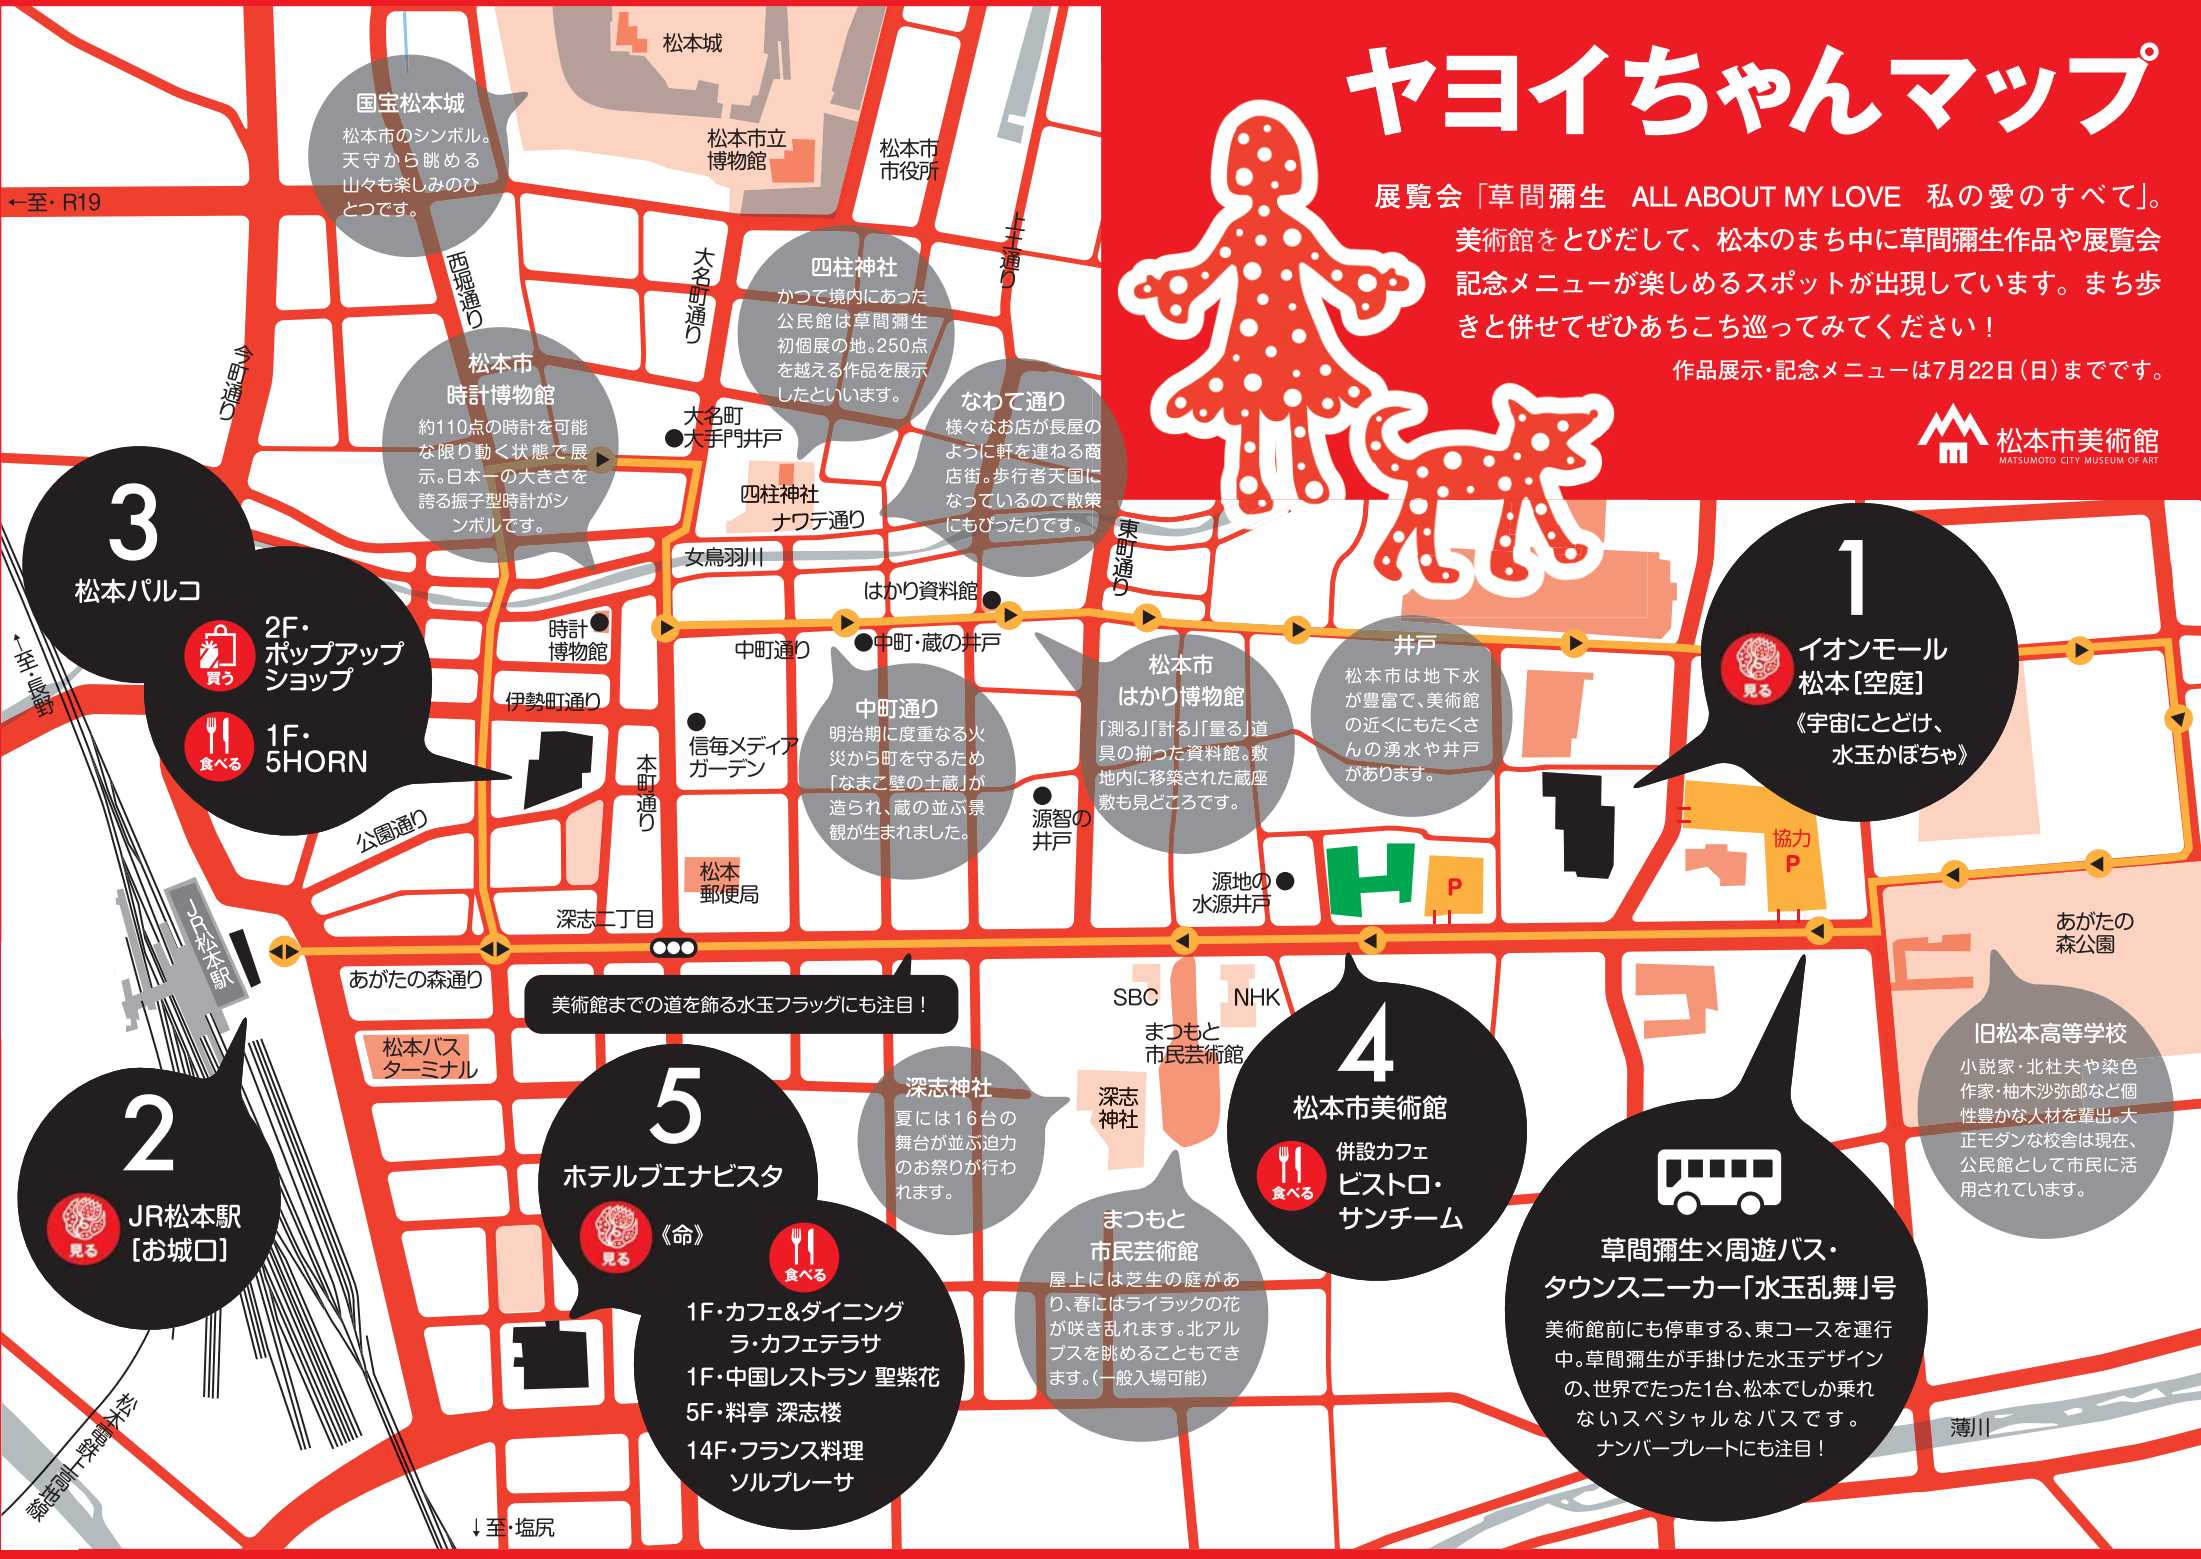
ヤヨイちゃんマップ

展覧会「草間彌生　ALL ABOUT MY LOVE　私の愛のすべて」。美術館をとびだして、松本のまち中に草間彌生作品や展覧会記念メニューが楽しめるスポットが出現しています。まち歩きと併せてぜひあちこち巡ってみてください！
作品展示・記念メニューは7月22日（日）までです。

松本市美術館
MATSUMOTO CITY MUSEUM OF ART

松本城

国宝松本城
松本市のシンボル。天守から眺める山々も楽しみのひとつです。

←至・R19

松本市立博物館

松本市市役所

上土通り

西堀通り

大名町通り

四柱神社
かつて境内にあった公民館は草間彌生初個展の地。250点を越える作品を展示したといいます。

今町通り

松本市時計博物館
約110点の時計を可能な限り動く状態で展示。日本一の大きさを誇る振子型時計がシンボルです。

大名町
大手門井戸

なわて通り
様々なお店が長屋のように軒を連ねる商店街。歩行者天国になっているので散策にもぴったりです。

四柱神社
ナワテ通り

女鳥羽川

東町通り

はかり資料館

3
松本パルコ
買う 2F・ポップアップショップ
食べる 1F・5HORN

時計博物館

中町通り

中町・蔵の井戸

松本市はかり博物館
「測る」「計る」「量る」道具の揃った資料館。敷地内に移築された蔵座敷も見どころです。

井戸
松本市は地下水が豊富で、美術館の近くにもたくさんの湧水や井戸があります。

1
見る
イオンモール松本［空庭］
《宇宙にとどけ、水玉かぼちゃ》

↑至・長野

伊勢町通り

信毎メディアガーデン

中町通り
明治期に度重なる火災から町を守るため「なまこ壁の土蔵」が造られ、蔵の並ぶ景観が生まれました。

本町通り

源智の井戸

源地の水源井戸

P

協力
P

公園通り

松本郵便局

深志二丁目

JR松本駅

あがたの森通り

美術館までの道を飾る水玉フラッグにも注目！

SBC

NHK

まつもと市民芸術館

あがたの森公園

旧松本高等学校
小説家・北杜夫や染色作家・柚木沙弥郎など個性豊かな人材を輩出。大正モダンな校舎は現在、公民館として市民に活用されています。

松本バスターミナル

2
見る
JR松本駅［お城口］

5
ホテルブエナビスタ
見る 《命》
食べる
1F・カフェ&ダイニング ラ・カフェテラサ
1F・中国レストラン 聖紫花
5F・料亭 深志楼
14F・フランス料理 ソルプレーサ

深志神社
夏には16台の舞台が並ぶ迫力のお祭りが行われます。

深志神社

4
松本市美術館
食べる
併設カフェ ビストロ・サンチーム

まつもと市民芸術館
屋上には芝生の庭があり、春にはライラックの花が咲き乱れます。北アルプスを眺めることもできます。（一般入場可能）

草間彌生×周遊バス・タウンスニーカー「水玉乱舞」号
美術館前にも停車する、東コースを運行中。草間彌生が手掛けた水玉デザインの、世界でたった1台、松本でしか乗れないスペシャルなバスです。ナンバープレートにも注目！

薄川

松本電鉄上高地線

↓至・塩尻